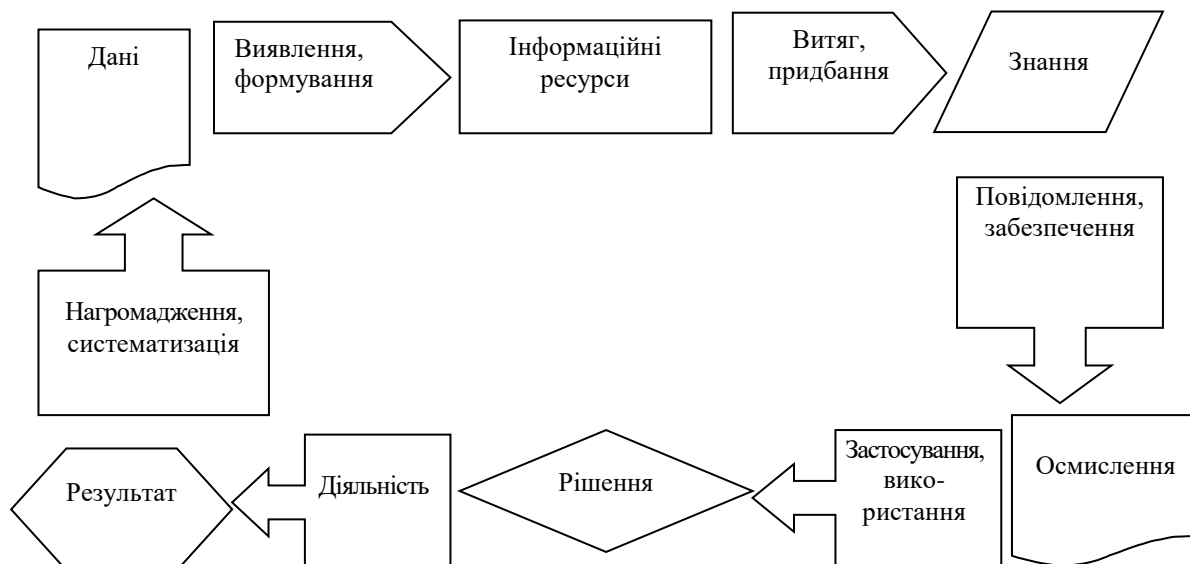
Дані

Виявлення, формування

Інформаційні ресурси

Витяг, придбання

Знання

Повідомлення, забезпечення

Нагромадження, систематизація

Осмислення

Застосування, використання

Рішення

Діяльність

Результат